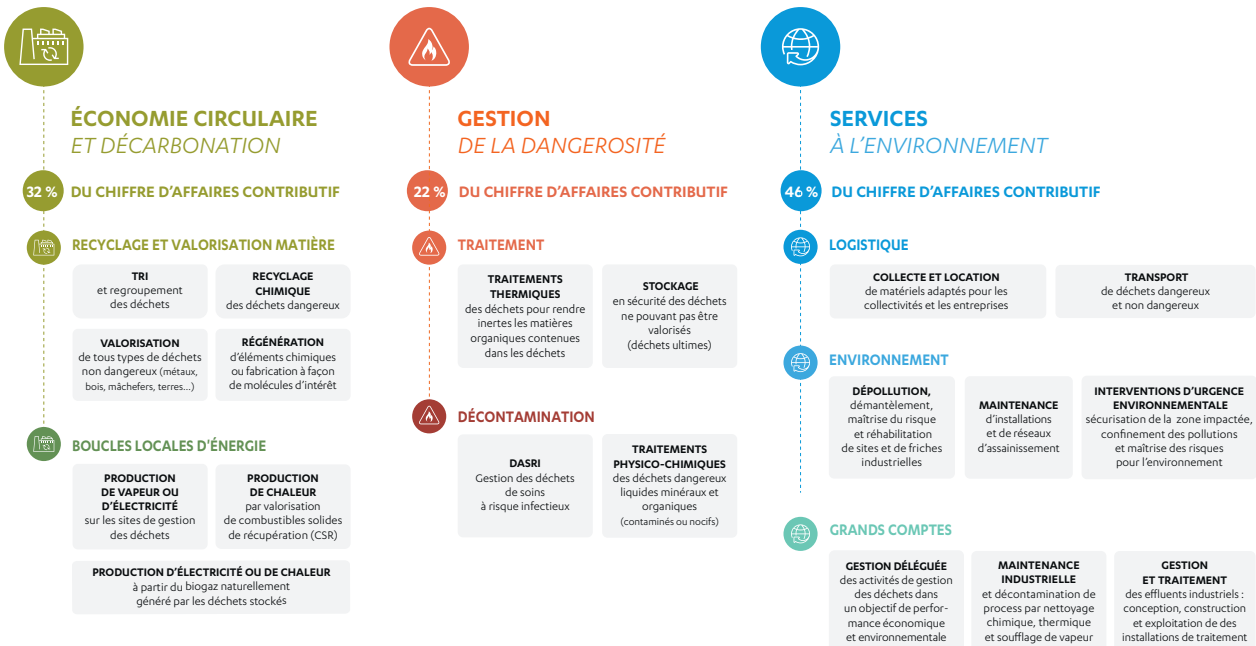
ÉCONOMIE CIRCULAIRE
ET DÉCARBONATION

32 % DU CHIFFRE D'AFFAIRES CONTRIBUTIF

RECYCLAGE ET VALORISATION MATIÈRE

TRI
et regroupement des déchets

RECYCLAGE CHIMIQUE
des déchets dangereux

VALORISATION
de tous types de déchets non dangereux (métaux, bois, mâchefers, terres...)

RÉGÉNÉRATION
d'éléments chimiques ou fabrication à façon de molécules d'intérêt

BOUCLES LOCALES D'ÉNERGIE

PRODUCTION DE VAPEUR OU D'ÉLECTRICITÉ
sur les sites de gestion des déchets

PRODUCTION DE CHALEUR
par valorisation de combustibles solides de récupération (CSR)

PRODUCTION D'ÉLECTRICITÉ OU DE CHALEUR
à partir du biogaz naturellement généré par les déchets stockés

GESTION
DE LA DANGEROSITÉ

22 % DU CHIFFRE D'AFFAIRES CONTRIBUTIF

TRAITEMENT

TRAITEMENTS THERMIQUES
des déchets pour rendre inertes les matières organiques contenues dans les déchets

STOCKAGE
en sécurité des déchets ne pouvant pas être valorisés (déchets ultimes)

DÉCONTAMINATION

DASRI
Gestion des déchets de soins à risque infectieux

TRAITEMENTS PHYSICO-CHIMIQUES
des déchets dangereux liquides minéraux et organiques (contaminés ou nocifs)

SERVICES
À L'ENVIRONNEMENT

46 % DU CHIFFRE D'AFFAIRES CONTRIBUTIF

LOGISTIQUE

COLLECTE ET LOCATION
de matériels adaptés pour les collectivités et les entreprises

TRANSPORT
de déchets dangereux et non dangereux

ENVIRONNEMENT

DÉPOLLUTION,
démantèlement, maîtrise du risque et réhabilitation de sites et de friches industrielles

MAINTENANCE
d'installations et de réseaux d'assainissement

INTERVENTIONS D'URGENCE ENVIRONNEMENTALE
sécurisation de la zone impactée, confinement des pollutions et maîtrise des risques pour l'environnement

GRANDS COMPTES

GESTION DÉLÉGUÉE
des activités de gestion des déchets dans un objectif de performance économique et environnementale

MAINTENANCE INDUSTRIELLE
et décontamination de process par nettoyage chimique, thermique et soufflage de vapeur

GESTION ET TRAITEMENT
des effluents industriels : conception, construction et exploitation de des installations de traitement